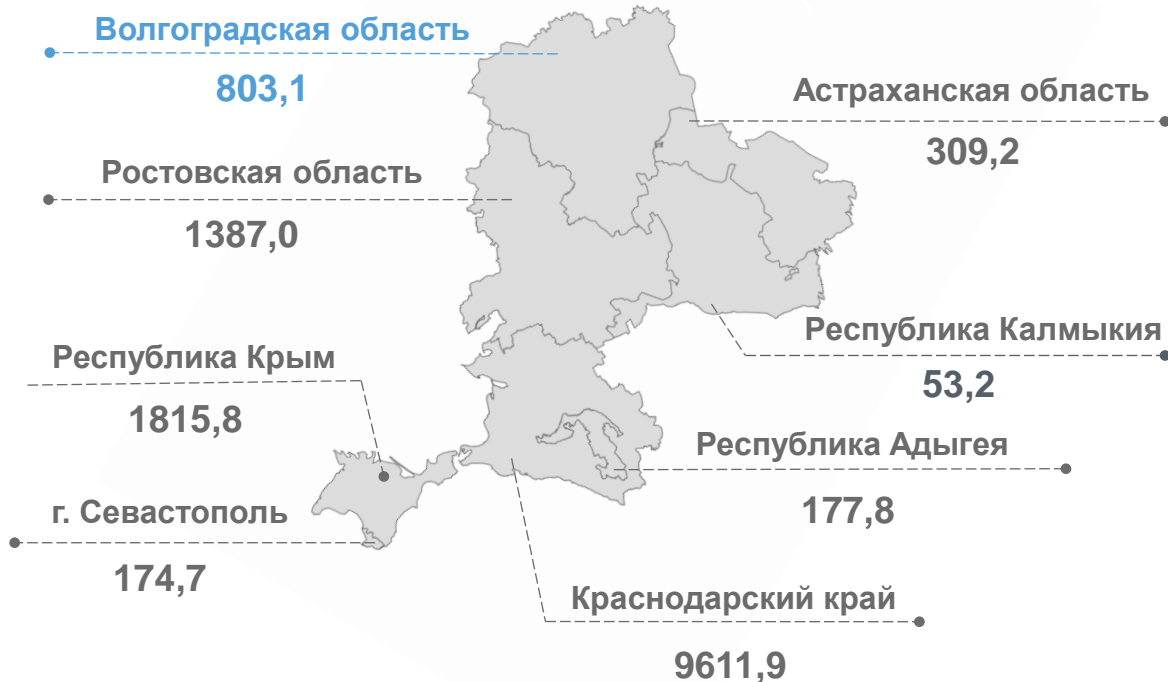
Волгоградская область
803,1

Астраханская область
309,2

Ростовская область
1387,0

Республика Калмыкия
53,2

Республика Крым
1815,8

Республика Адыгея
177,8

г. Севастополь
174,7

Краснодарский край
9611,9